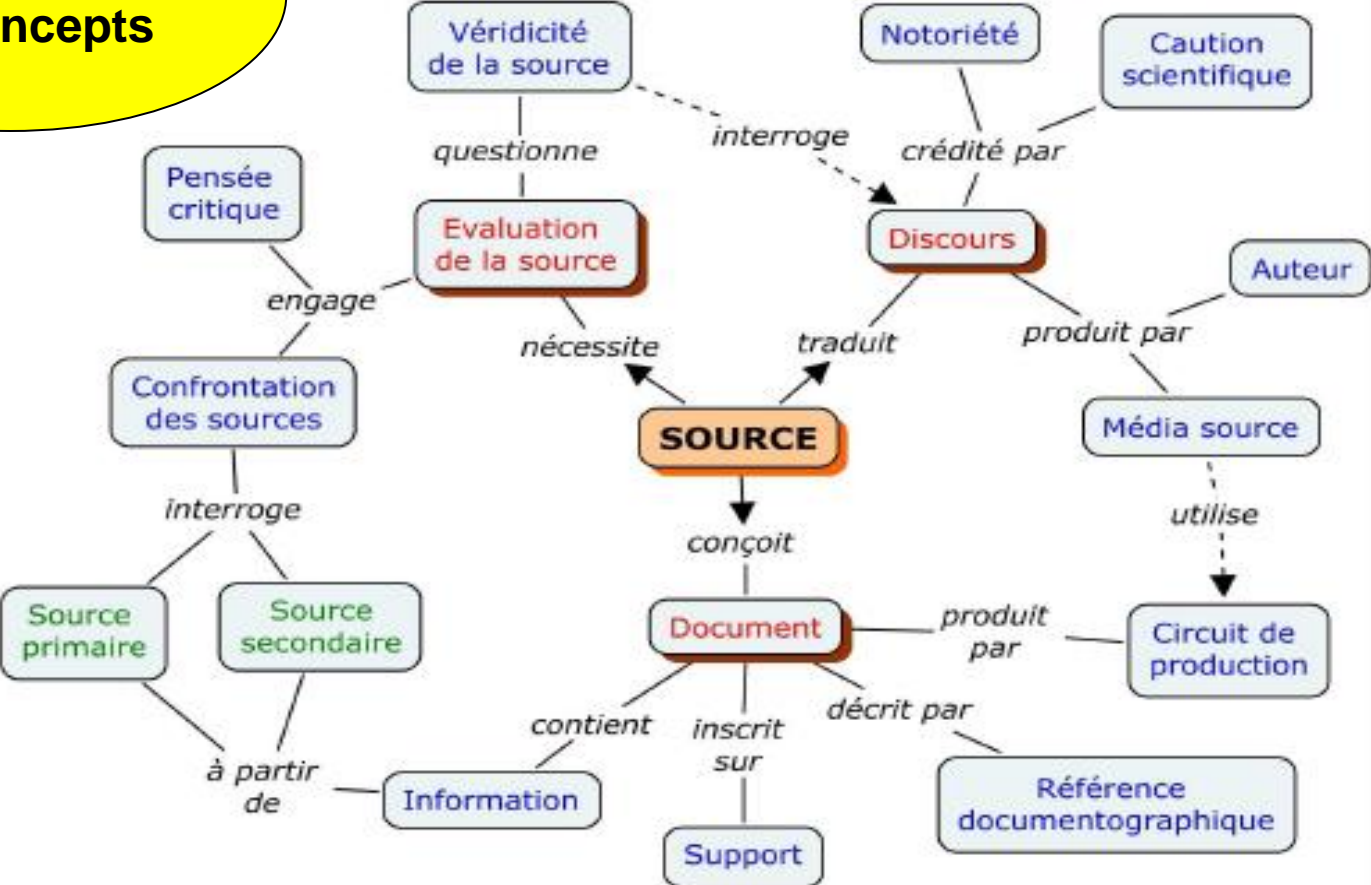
ncepts

Véridicité de la source

questionne

interroge

Notoriété

Caution scientifique

crédité par

Pensée critique

Evaluation de la source

Discours

Auteur

engage

nécessite

traduit

produit par

Confrontation des sources

SOURCE

Média source

interroge

utilise

conçoit

Source primaire

Source secondaire

Document

produit par

Circuit de production

contient

inscrit sur

décrit par

à partir de

Information

Référence documentographique

Support